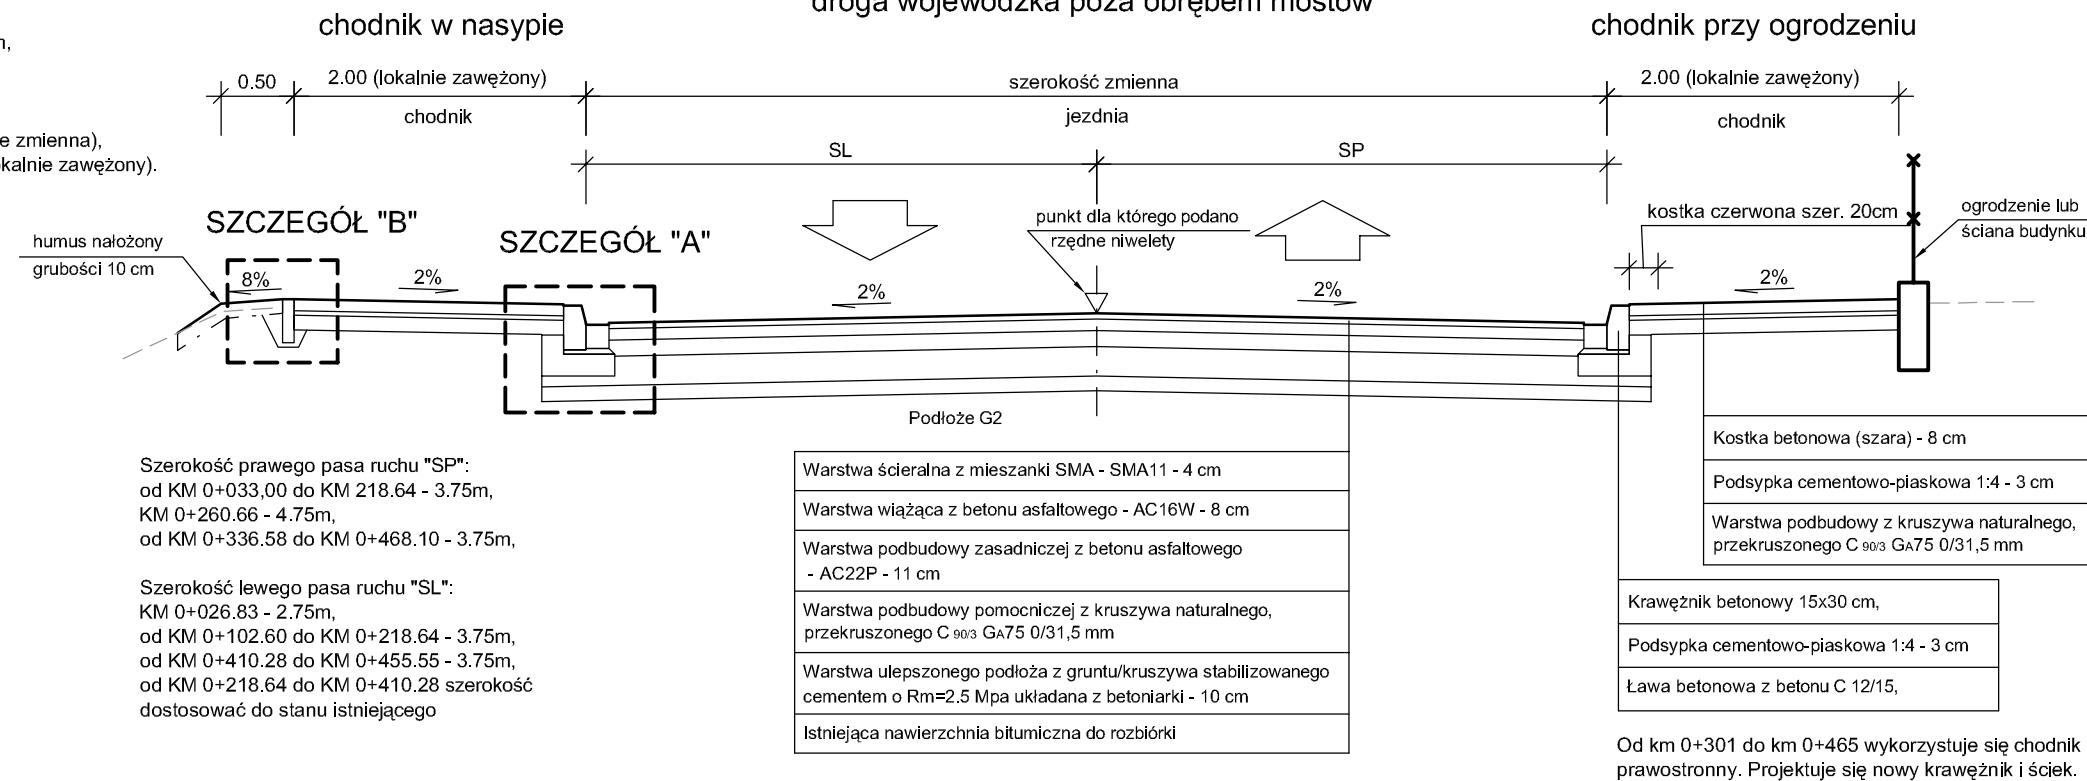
n,

e zmienna),
kalnie zawężony).

droga wojewódzka poza obrębem mostów

chodnik w nasypie

chodnik przy ogrodzeniu

0.50

2.00 (lokalnie zawężony)

chodnik

szerokość zmienna

jezdnia

2.00 (lokalnie zawężony)

chodnik

SL

SP

SZCZEGÓŁ "B"

SZCZEGÓŁ "A"

punkt dla którego podano rzędne niwelety

kostka czerwona szer. 20cm

ogrodzenie lub ściana budynku

humus nałożony grubości 10 cm

8%

2%

2%

2%

2%

Podłoże G2

| Warstwa ścieralna z mieszanki SMA - SMA11 - 4 cm |
|---|
| Warstwa wiążąca z betonu asfaltowego - AC16W - 8 cm |
| Warstwa podbudowy zasadniczej z betonu asfaltowego - AC22P - 11 cm |
| Warstwa podbudowy pomocniczej z kruszywa naturalnego, przekruszonego C $_{90/3}$ G$_A$75 0/31,5 mm |
| Warstwa ulepszonego podłoża z gruntu/kruszywa stabilizowanego cementem o Rm=2.5 Mpa układana z betoniarki - 10 cm |
| Istniejąca nawierzchnia bitumiczna do rozbiórki |

| Kostka betonowa (szara) - 8 cm |
|---|
| Podsypka cementowo-piaskowa 1:4 - 3 cm |
| Warstwa podbudowy z kruszywa naturalnego, przekruszonego C $_{90/3}$ G$_A$75 0/31,5 mm |

| Krawężnik betonowy 15x30 cm, |
|---|
| Podsypka cementowo-piaskowa 1:4 - 3 cm |
| Ława betonowa z betonu C 12/15, |

Szerokość prawego pasa ruchu "SP":
od KM 0+033,00 do KM 218.64 - 3.75m,
KM 0+260.66 - 4.75m,
od KM 0+336.58 do KM 0+468.10 - 3.75m,

Szerokość lewego pasa ruchu "SL":
KM 0+026.83 - 2.75m,
od KM 0+102.60 do KM 0+218.64 - 3.75m,
od KM 0+410.28 do KM 0+455.55 - 3.75m,
od KM 0+218.64 do KM 0+410.28 szerokość dostosować do stanu istniejącego

Od km 0+301 do km 0+465 wykorzystuje się chodnik prawostronny. Projektuje się nowy krawężnik i ściek.